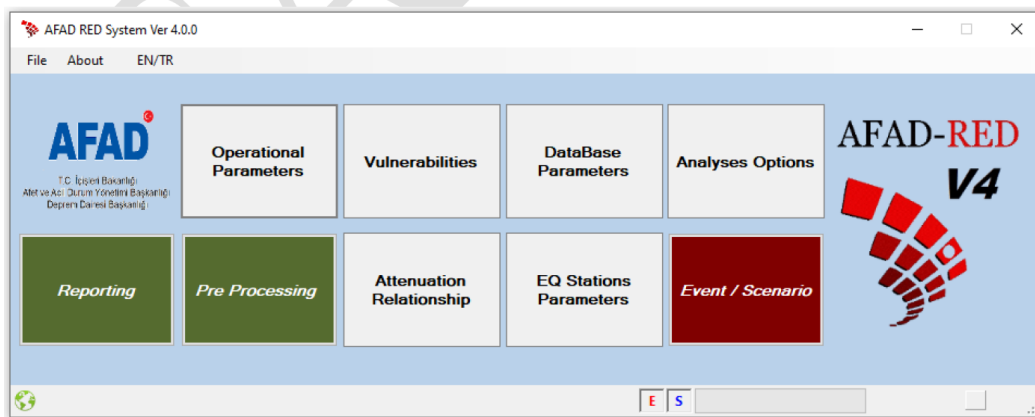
AFAD RED System Ver 4.0.0

File About EN/TR

AFAD
T.C. İçişleri Bakanlığı
Afet ve Acil Durum Yönetimi Başkanlığı
Deprem Dairesi Başkanlığı

Operational Parameters

Vulnerabilities

DataBase Parameters

Analyses Options

AFAD-RED
V4

Reporting

Pre Processing

Attenuation Relationship

EQ Stations Parameters

Event / Scenario

E S